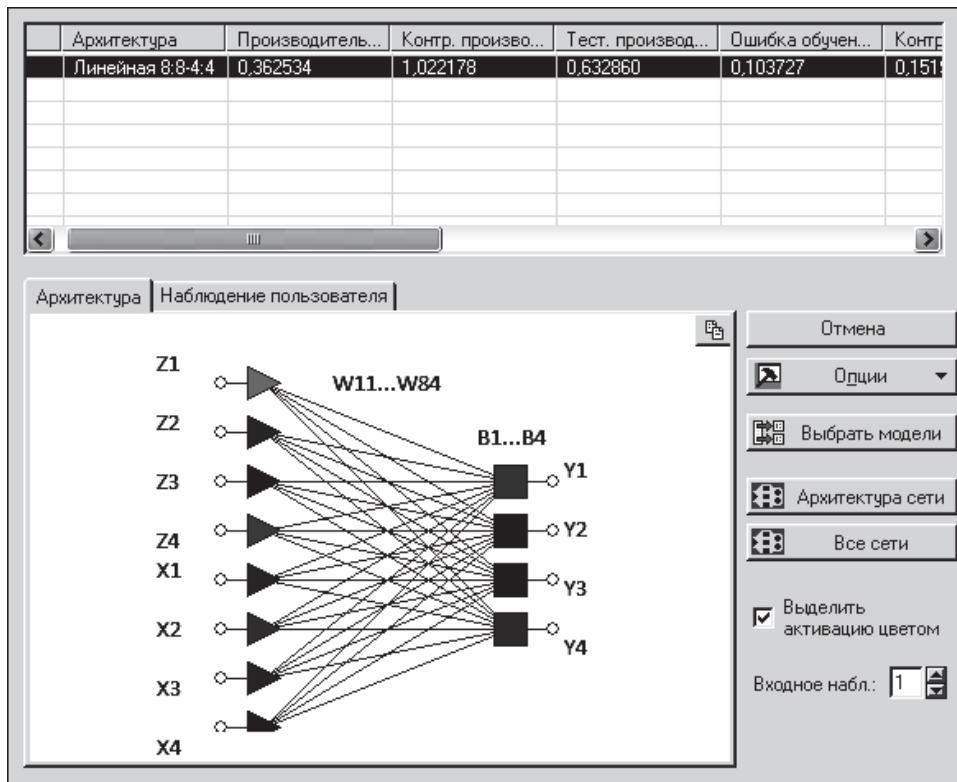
| Архитектура | Производитель... | Контр. произво... | Тест. производ... | Ошибка обучен... | Контр |
|---|---|---|---|---|---|
| Линейная 8:8-4:4 | 0,362534 | 1,022178 | 0,632860 | 0,103727 | 0,151 |

Архитектура | Наблюдение пользователя

Z1
Z2
Z3
Z4
X1
X2
X3
X4

W11...W84

B1...B4

Y1
Y2
Y3
Y4

Отмена
Опции
Выбрать модели
Архитектура сети
Все сети
Выделить активацию цветом
Входное набл.: 1